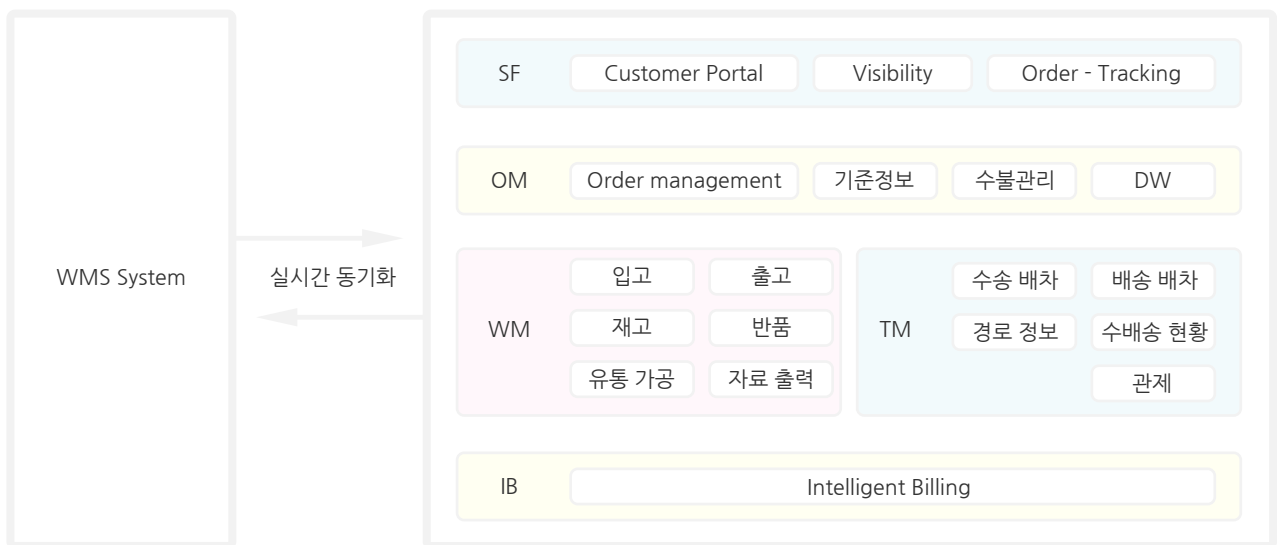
WMS System

실시간 동기화

SF Customer Portal Visibility Order - Tracking

OM Order management 기준정보 수불관리 DW

WM 입고 출고 재고 반품 유통 가공 자료 출력

TM 수송 배차 배송 배차 경로 정보 수배송 현황 관제

IB Intelligent Billing